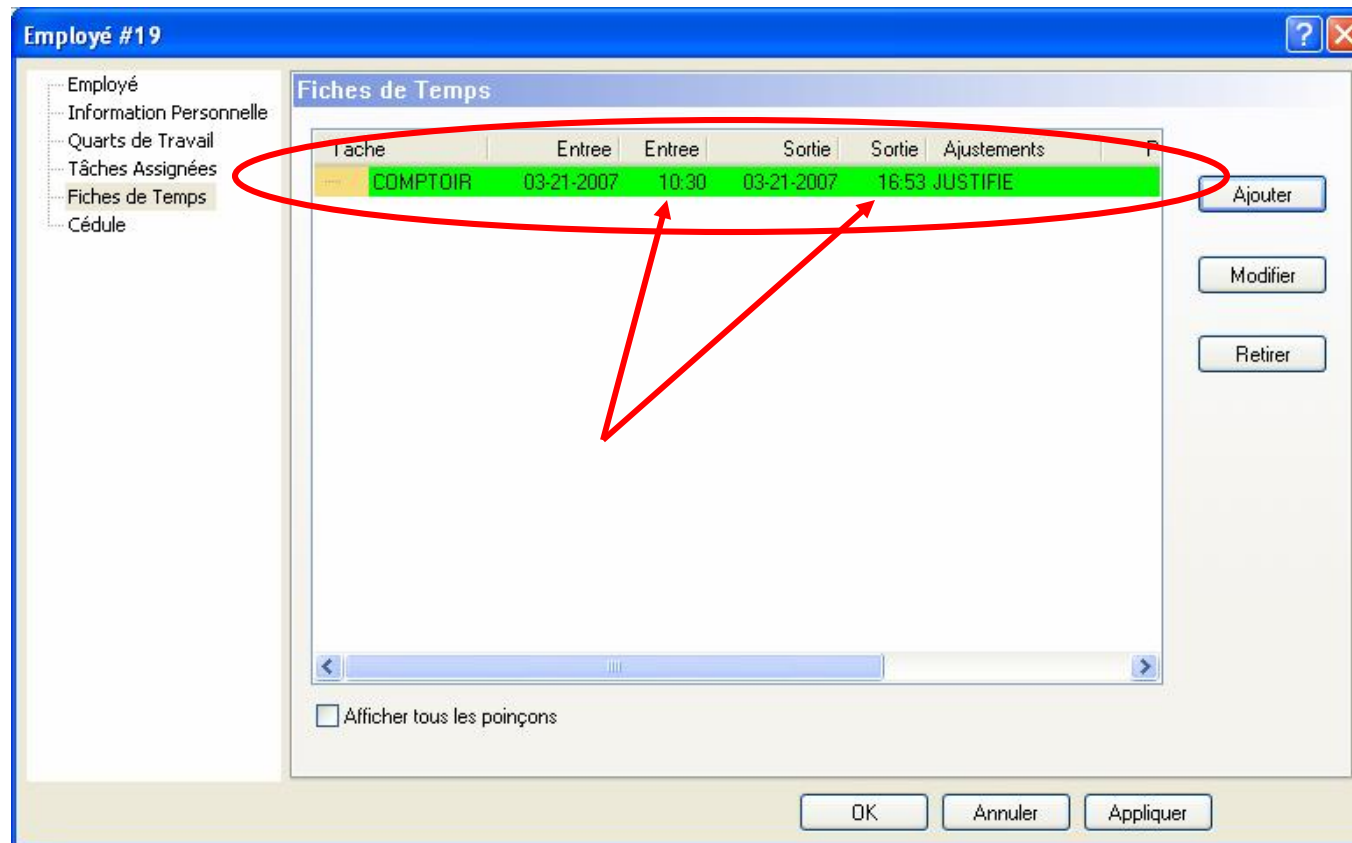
Employé #19

Employé
Information Personnelle
Quarts de Travail
Tâches Assignées
Fiches de Temps
Cédule

Fiches de Temps

| Tache | Entree | Entree | Sortie | Sortie | Ajustements | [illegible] |
|---|---|---|---|---|---|---|
| COMPTOIR | 03-21-2007 | 10:30 | 03-21-2007 | 16:53 | JUSTIFIE | |

Ajouter
Modifier
Retirer

Afficher tous les poinçons

OK
Annuler
Appliquer